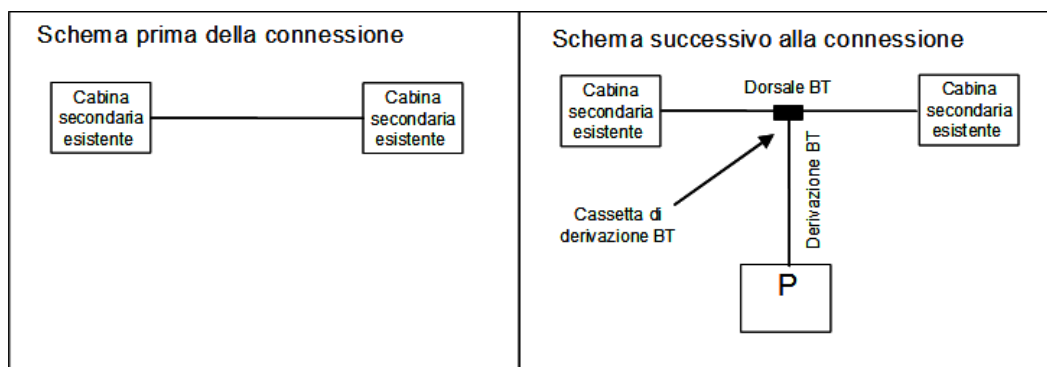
Schema prima della connessione

Cabina secondaria esistente

Cabina secondaria esistente

Schema successivo alla connessione

Cabina secondaria esistente

Dorsale BT

Cabina secondaria esistente

Derivazione BT

Cassetta di derivazione BT

P